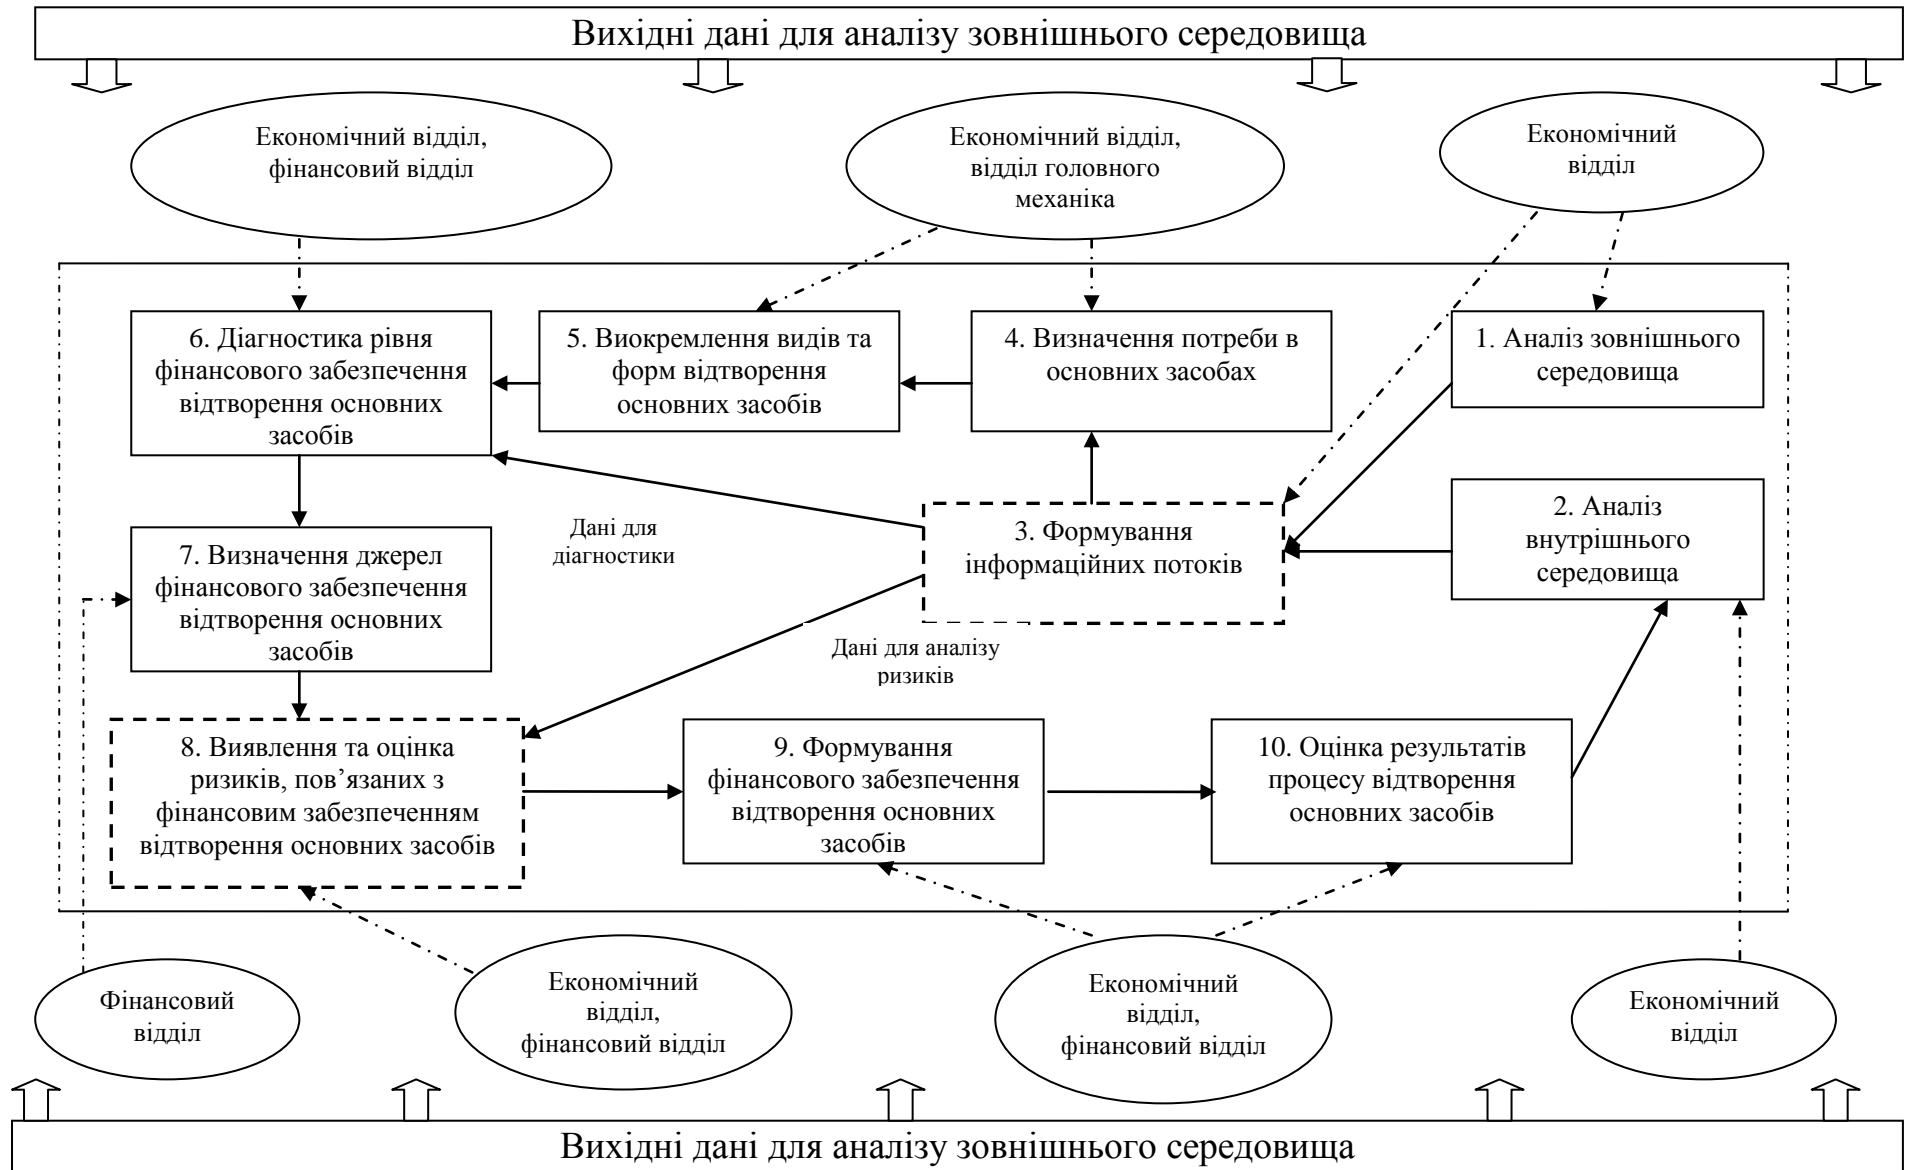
Вихідні дані для аналізу зовнішнього середовища

Економічний відділ, фінансовий відділ

Економічний відділ, відділ головного механіка

Економічний відділ

6. Діагностика рівня фінансового забезпечення відтворення основних засобів

5. Виокремлення видів та форм відтворення основних засобів

4. Визначення потреби в основних засобах

1. Аналіз зовнішнього середовища

Дані для діагностики

3. Формування інформаційних потоків

2. Аналіз внутрішнього середовища

7. Визначення джерел фінансового забезпечення відтворення основних засобів

Дані для аналізу ризиків

8. Виявлення та оцінка ризиків, пов'язаних з фінансовим забезпеченням відтворення основних засобів

9. Формування фінансового забезпечення відтворення основних засобів

10. Оцінка результатів процесу відтворення основних засобів

Фінансовий відділ

Економічний відділ, фінансовий відділ

Економічний відділ, фінансовий відділ

Економічний відділ

Вихідні дані для аналізу зовнішнього середовища